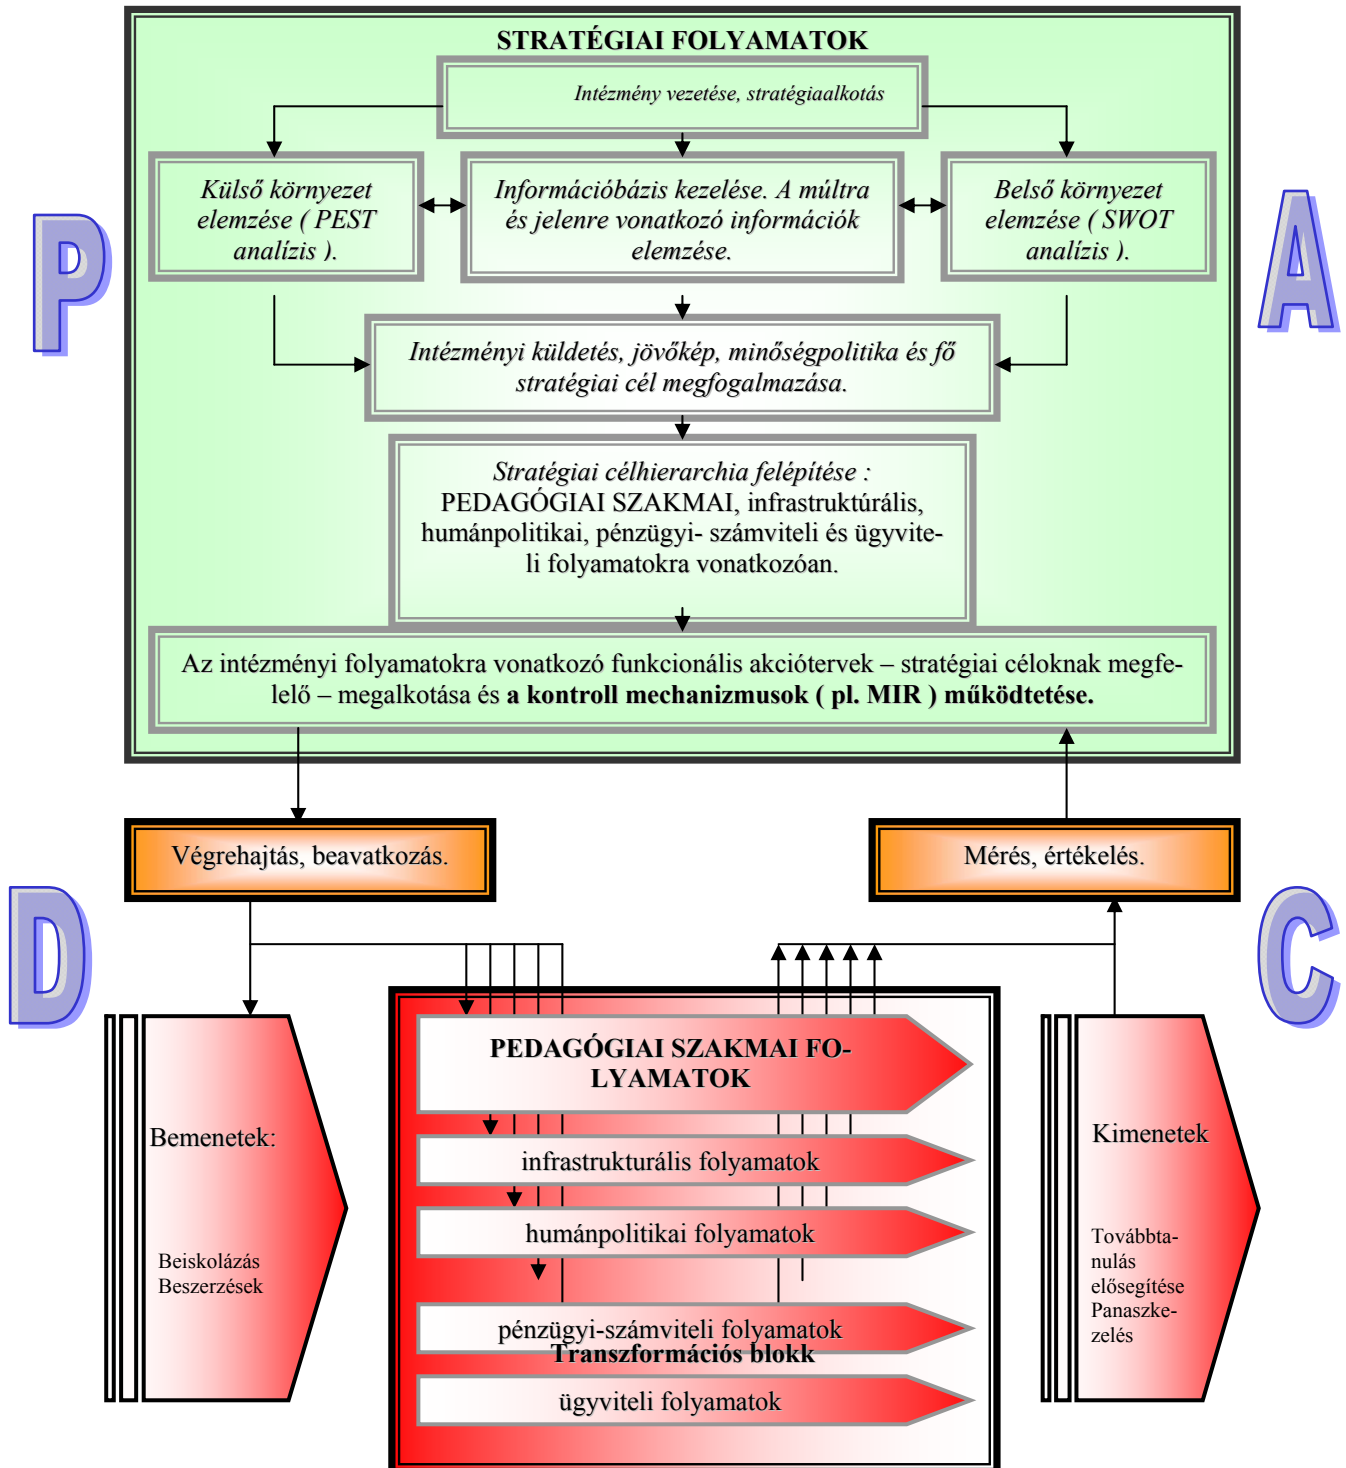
STRATÉGIAI FOLYAMATOK

Intézmény vezetése, stratégiaalkotás

Külső környezet elemzése ( PEST analízis ).

Információbázis kezelése. A múltra és jelenre vonatkozó információk elemzése.

Belső környezet elemzése ( SWOT analízis ).

P

A

Intézményi küldetés, jövőkép, minőségpolitika és fő stratégiai cél megfogalmazása.

Stratégiai célhierarchia felépítése : PEDAGÓGIAI SZAKMAI, infrastruktúrális, humánpolitikai, pénzügyi- számviteli és ügyviteli folyamatokra vonatkozóan.

Az intézményi folyamatokra vonatkozó funkcionális akciótervek – stratégiai céloknak megfelelő – megalkotása és **a kontroll mechanizmusok ( pl. MIR ) működtetése.**

Végrehajtás, beavatkozás.

Mérés, értékelés.

D

C

Bemenetek:

Beiskolázás
Beszerzések

PEDAGÓGIAI SZAKMAI FOLYAMATOK

infrastrukturális folyamatok

humánpolitikai folyamatok

pénzügyi-számviteli folyamatok

Transzformációs blokk

ügyviteli folyamatok

Kimenetek

Továbbtanulás elősegítése
Panaszkezelés